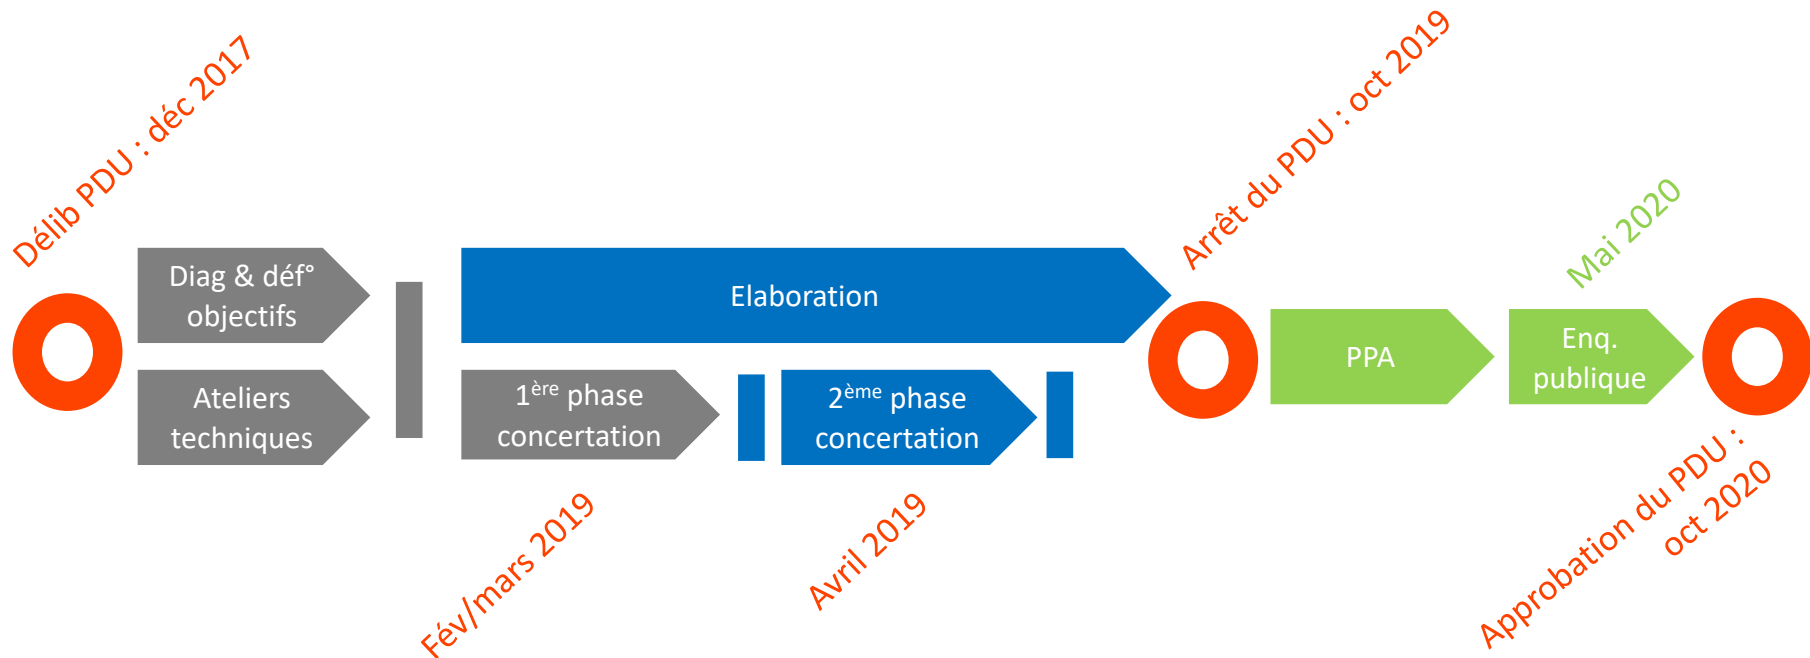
Délib PDU : déc 2017

Diag & déf° objectifs

Ateliers techniques

Elaboration

$1^{ère}$ phase concertation

$2^{ème}$ phase concertation

Fév/mars 2019

Avril 2019

Arrêt du PDU : oct 2019

PPA

Mai 2020

Enq. publique

Approbation du PDU : oct 2020